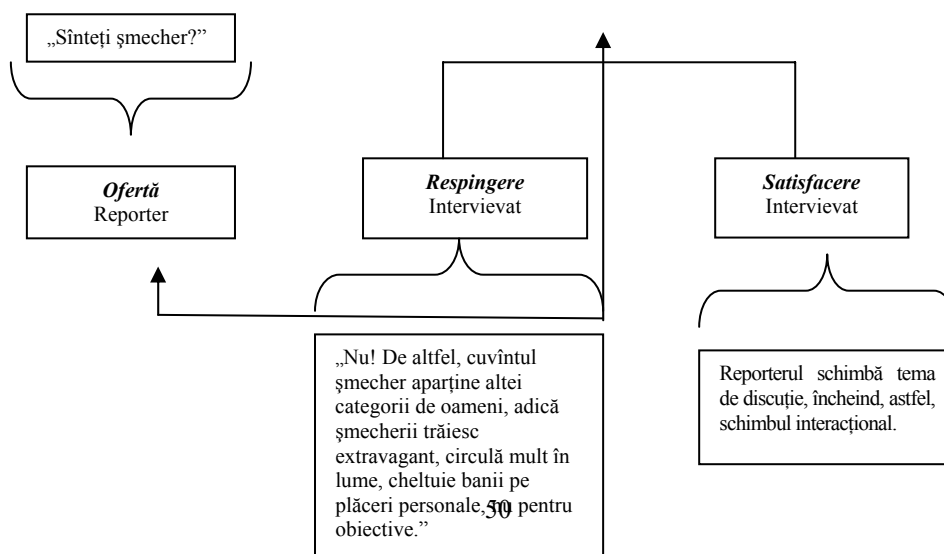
„Sînteți șmecher?"

*Ofertă*
Reporter

*Respingere*
Intervievat

*Satisfacere*
Intervievat

„Nu! De altfel, cuvîntul șmecher aparține altei categorii de oameni, adică șmecherii trăiesc extravagant, circulă mult în lume, cheltuie banii pe plăceri personale, nu pentru obiective."

Reporterul schimbă tema de discuție, încheind, astfel, schimbul interacțional.

50